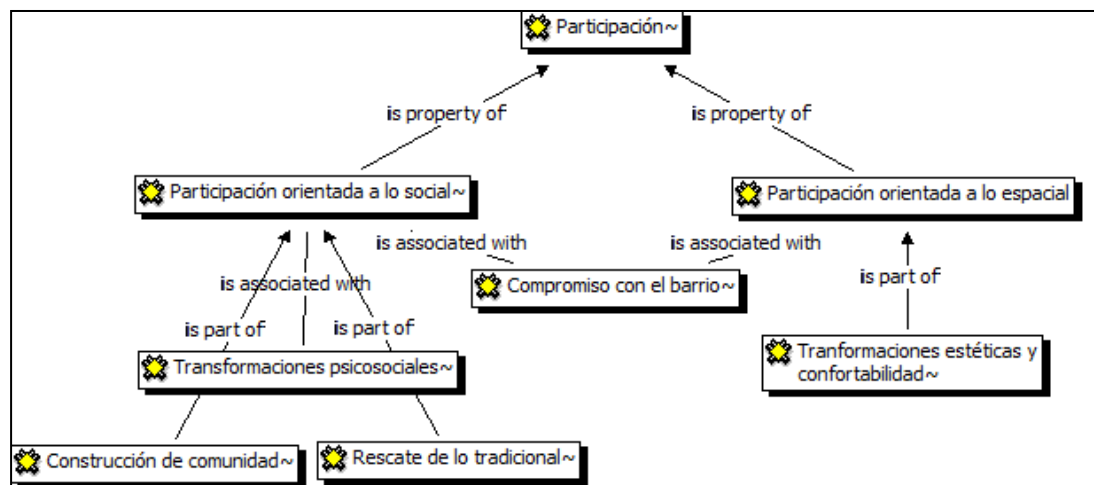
Participación~

is property of

is property of

Participación orientada a lo social~

Participación orientada a lo espacial

is associated with

is associated with

is associated with

Compromiso con el barrio~

is part of

is part of

is part of

Transformaciones psicosociales~

Tranformaciones estéticas y confortabilidad~

Construcción de comunidad~

Rescate de lo tradicional~